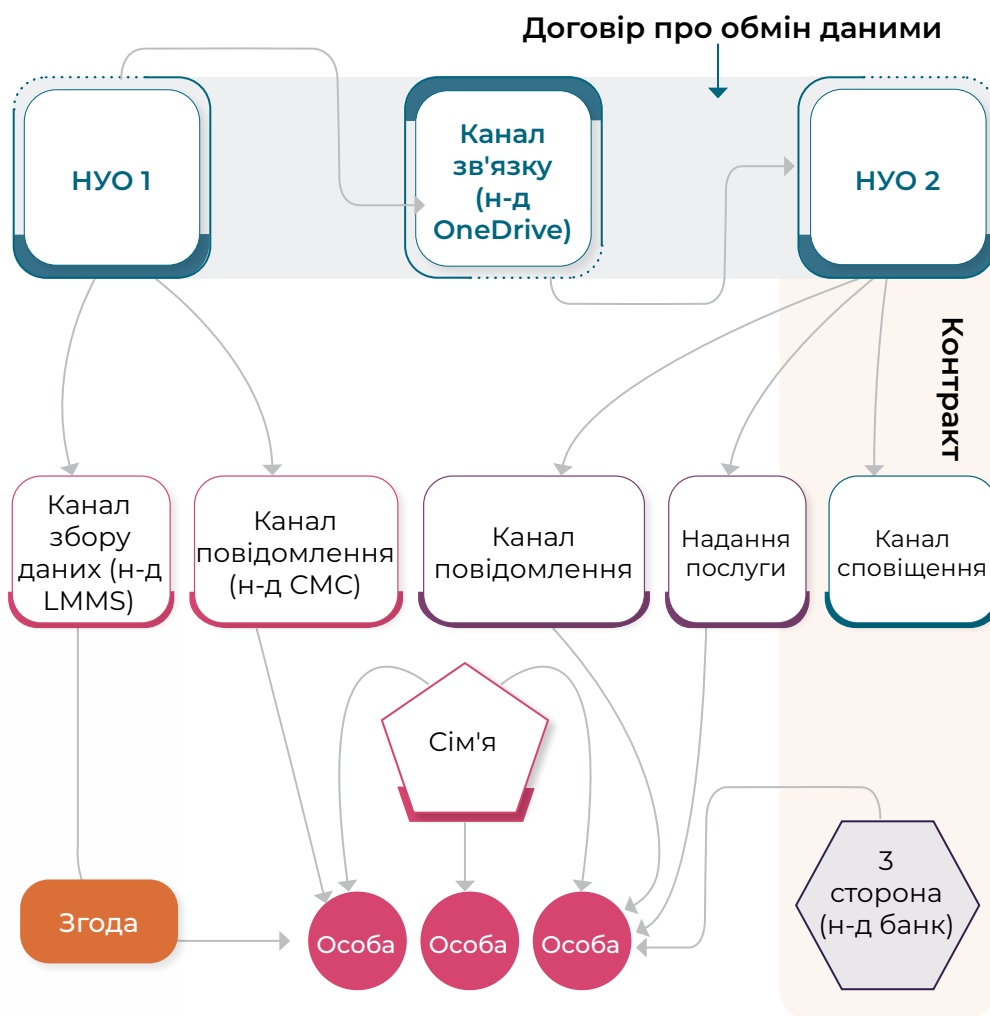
Договір про обмін даними

НУО 1

Канал зв'язку (н-д OneDrive)

НУО 2

Контракт

Канал збору даних (н-д LMMS)

Канал повідомлення (н-д СМС)

Канал повідомлення

Надання послуги

Канал сповіщення

Сім'я

3 сторона (н-д банк)

Згода

Особа

Особа

Особа